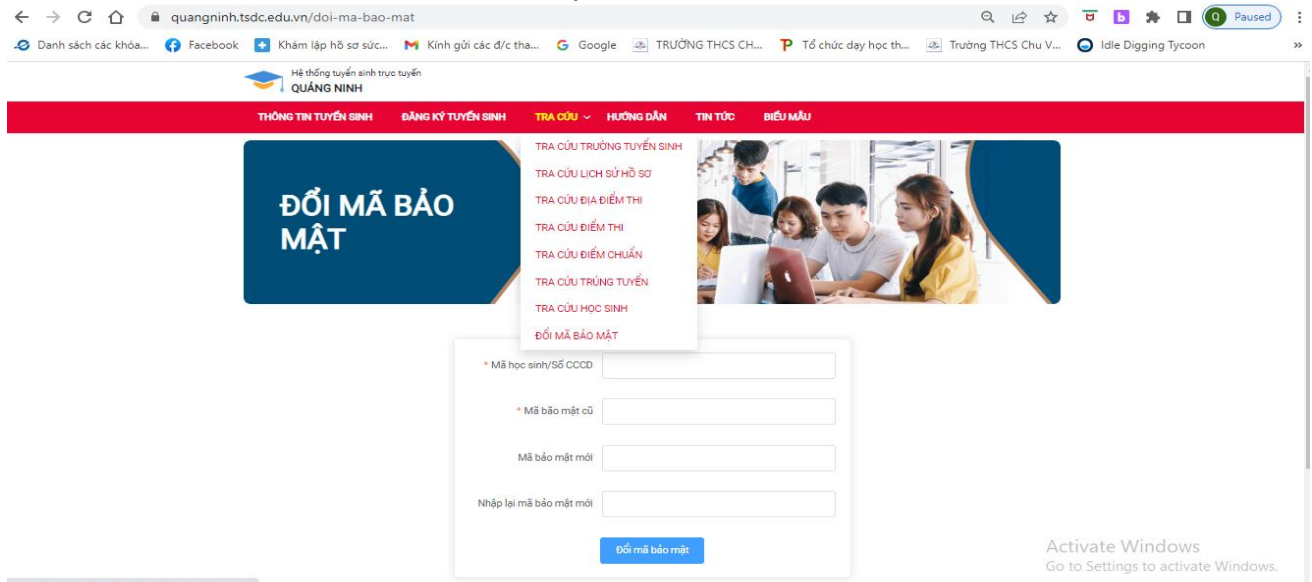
quangninh.tsdc.edu.vn/doi-ma-bao-mat

Q Paused

Danh sách các khóa... Facebook Khám lập hồ sơ sức... Kính gửi các đ/c tha... Google TRƯỜNG THCS CH... Tổ chức dạy học th... Trường THCS Chu V... Idle Digging Tycoon

Hệ thống tuyển sinh trực tuyến
QUẢNG NINH

THÔNG TIN TUYỂN SINH ĐĂNG KÝ TUYỂN SINH TRA CỨU HƯỚNG DẪN TIN TỨC BIỂU MẪU

TRA CỨU TRƯỜNG TUYỂN SINH
TRA CỨU LỊCH SỬ HỒ SƠ
TRA CỨU ĐỊA ĐIỂM THI
TRA CỨU ĐIỂM THI
TRA CỨU ĐIỂM CHUẨN
TRA CỨU TRÚNG TUYỂN
TRA CỨU HỌC SINH
ĐỔI MÃ BẢO MẬT

ĐỔI MÃ BẢO MẬT

* Mã học sinh/Số CCCD
* Mã bảo mật cũ
Mã bảo mật mới
Nhập lại mã bảo mật mới

Đổi mã bảo mật

Activate Windows
Go to Settings to activate Windows.